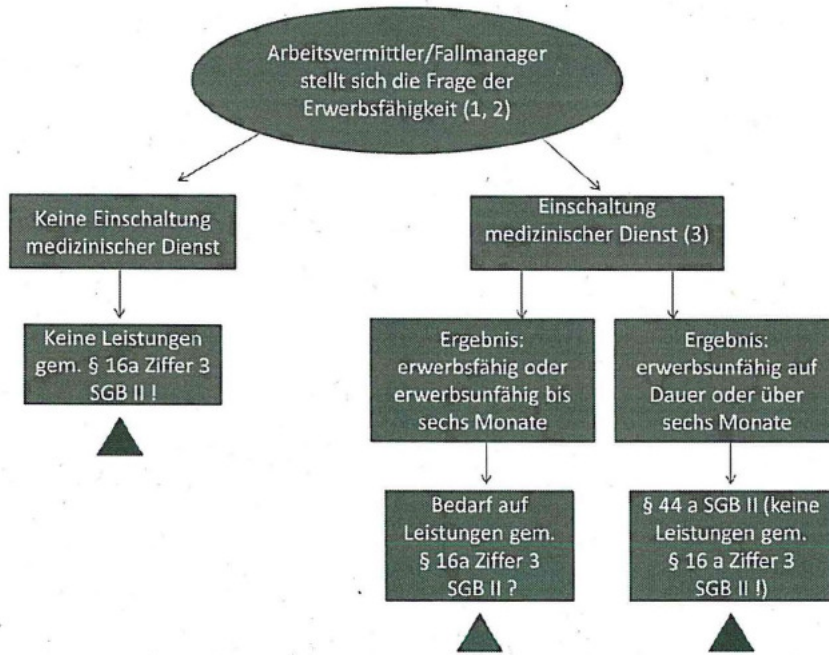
Arbeitsvermittler/Fallmanager stellt sich die Frage der Erwerbsfähigkeit (1, 2)

Keine Einschaltung medizinischer Dienst

Keine Leistungen gem. § 16a Ziffer 3 SGB II !

Einschaltung medizinischer Dienst (3)

Ergebnis: erwerbsfähig oder erwerbsunfähig bis sechs Monate

Bedarf auf Leistungen gem. § 16a Ziffer 3 SGB II ?

Ergebnis: erwerbsunfähig auf Dauer oder über sechs Monate

§ 44 a SGB II (keine Leistungen gem. § 16 a Ziffer 3 SGB II !)